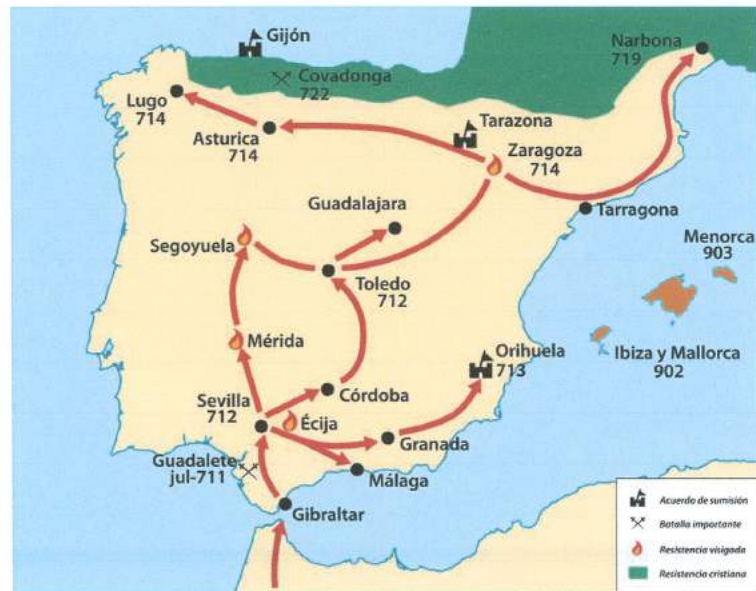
Gijón
Narbona
719
Covadonga
722
Lugo
714
Asturica
714
Tarazona
Zaragoza
714
Guadalajara
Tarragona
Menorca
903
Segoyuela
Toledo
712
Mérida
Ibiza y Mallorca
902
Orihuela
713
Sevilla
712
Córdoba
Écija
Granada
Guadalete
jul-711
Málaga
Gibraltar

Acuerdo de sumisión
Batalla importante
Resistencia visigoda
Resistencia cristiana